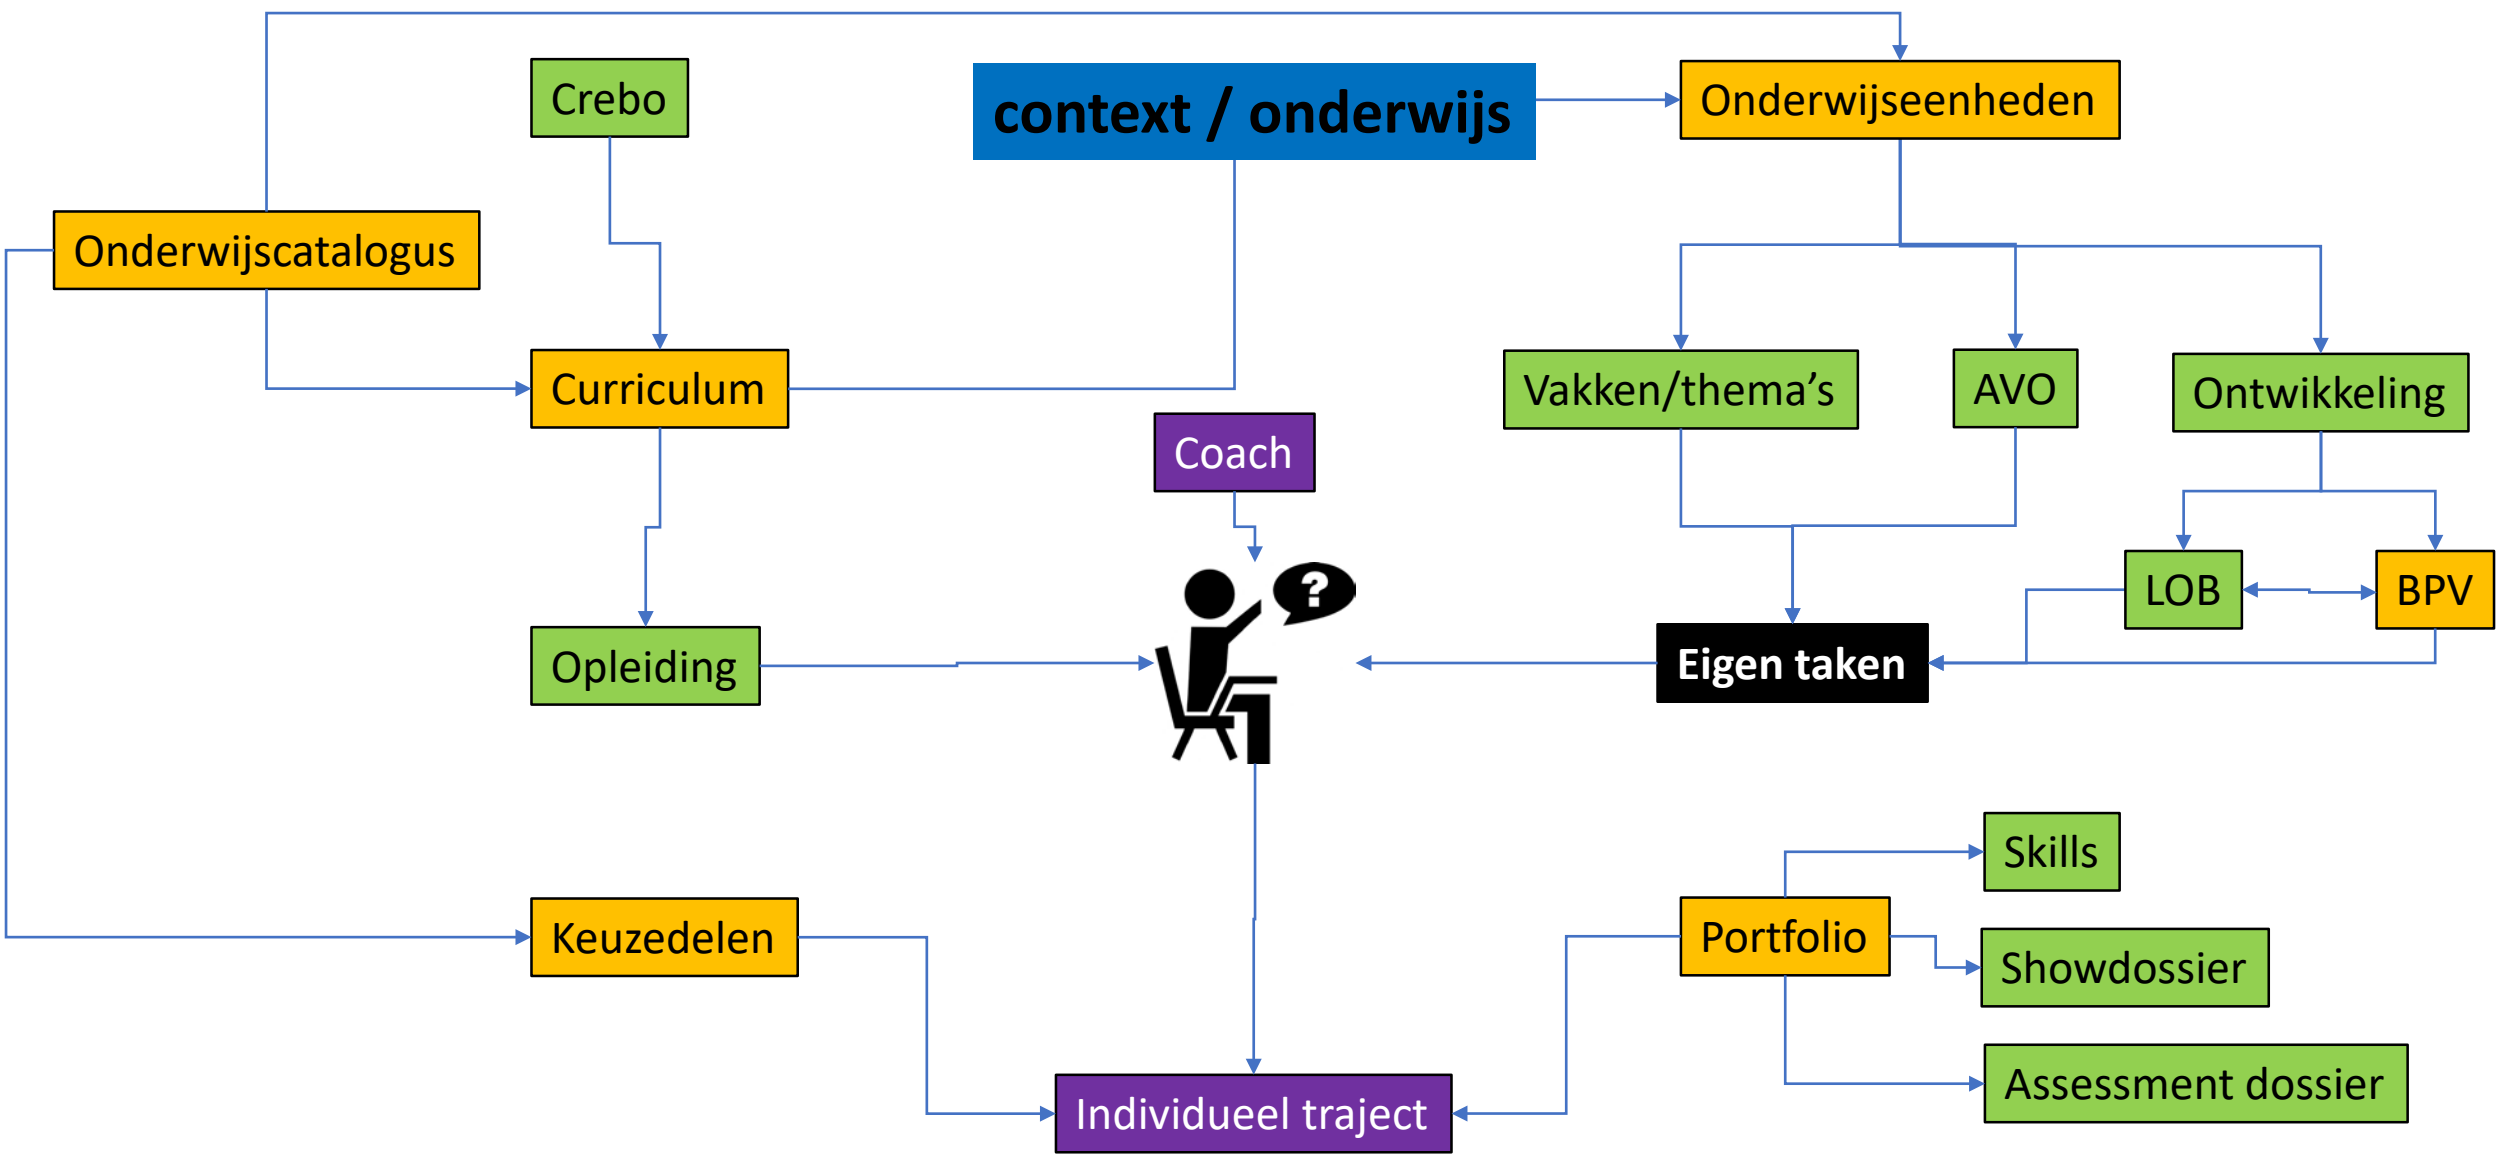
Crebo

context / onderwijs

Onderwijseenheden

Onderwijscatalogus

Curriculum

Vakken/thema's

AVO

Ontwikkeling

Coach

LOB

BPV

Opleiding

Eigen taken

Skills

Portfolio

Showdossier

Keuzedelen

Assessment dossier

Individueel traject